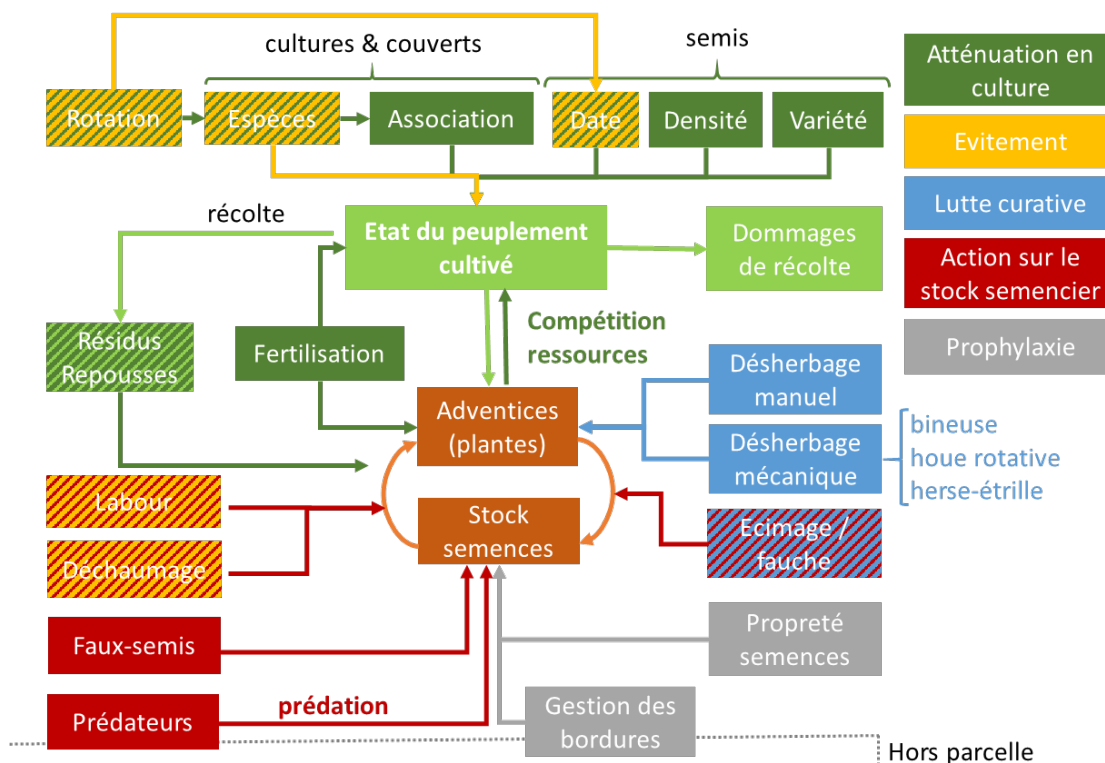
cultures & couverts

semis

Rotation

Espèces

Association

Date

Densité

Variété

Atténuation en culture

Evitement

Lutte curative

Action sur le stock semencier

Prophylaxie

récolte

Etat du peuplement cultivé

Dommages de récolte

Résidus Repousses

Fertilisation

Compétition ressources

Désherbage manuel

Désherbage mécanique

bineuse
houe rotative
herse-étrille

Adventices (plantes)

Stock semences

Labour

Déchaumage

Ecimage / fauche

Faux-semis

Propreté semences

Prédateurs

prédation

Gestion des bordures

Hors parcelle